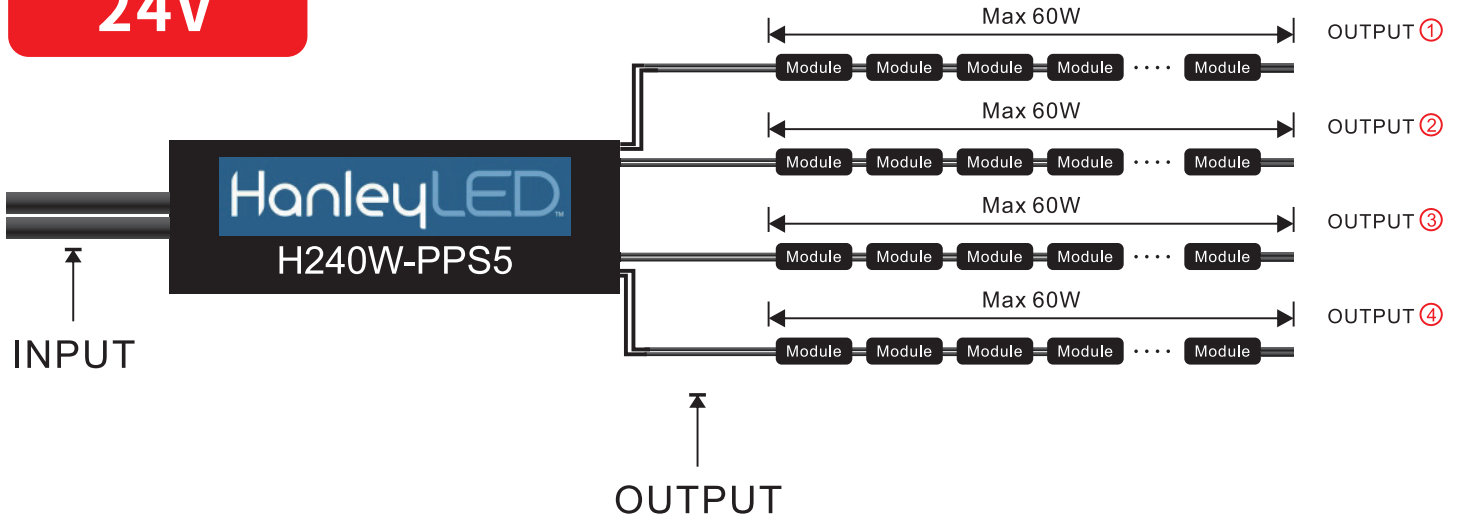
24V

HanleyLED™
H240W-PPS5

INPUT

Max 60W
OUTPUT ①
Module Module Module Module ···· Module

Max 60W
OUTPUT ②
Module Module Module Module ···· Module

Max 60W
OUTPUT ③
Module Module Module Module ···· Module

Max 60W
OUTPUT ④
Module Module Module Module ···· Module

OUTPUT